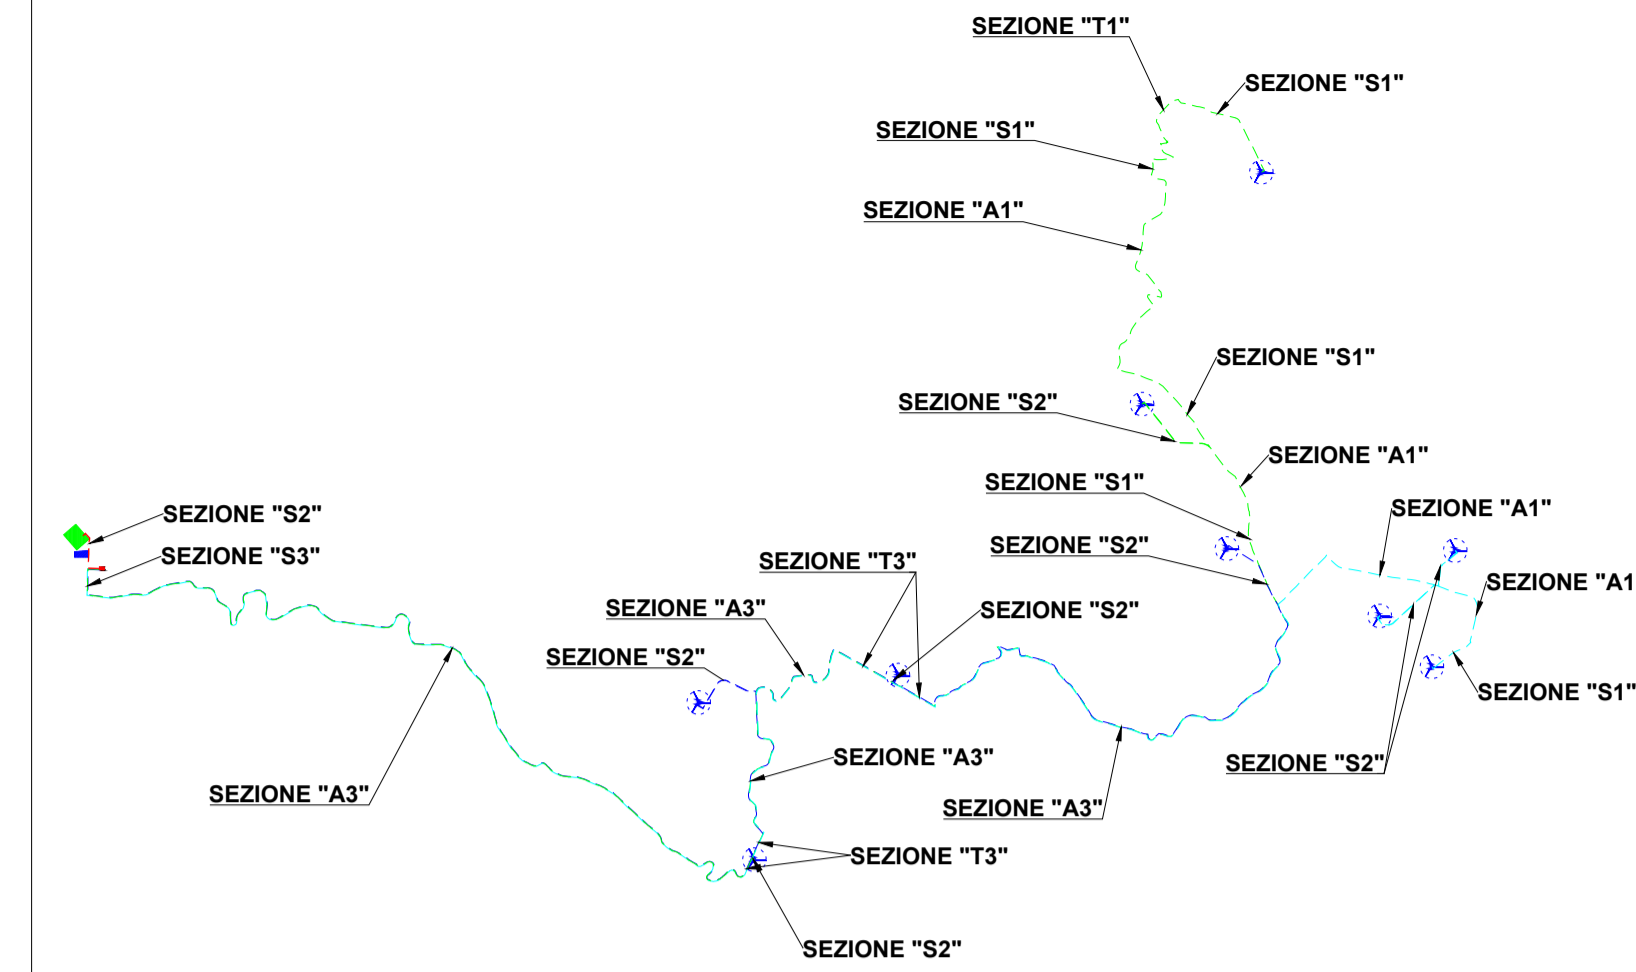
SEZIONE "T1"

SEZIONE "S1"

SEZIONE "S1"

SEZIONE "A1"

SEZIONE "S1"

SEZIONE "S2"

SEZIONE "A1"

SEZIONE "S1"

SEZIONE "S2"

SEZIONE "A1"

SEZIONE "A1

SEZIONE "S2"

SEZIONE "S3"

SEZIONE "T3"

SEZIONE "A3"

SEZIONE "S2"

SEZIONE "S2"

SEZIONE "S1"

SEZIONE "A3"

SEZIONE "S2"

SEZIONE "A3"

SEZIONE "A3"

SEZIONE "T3"

SEZIONE "S2"